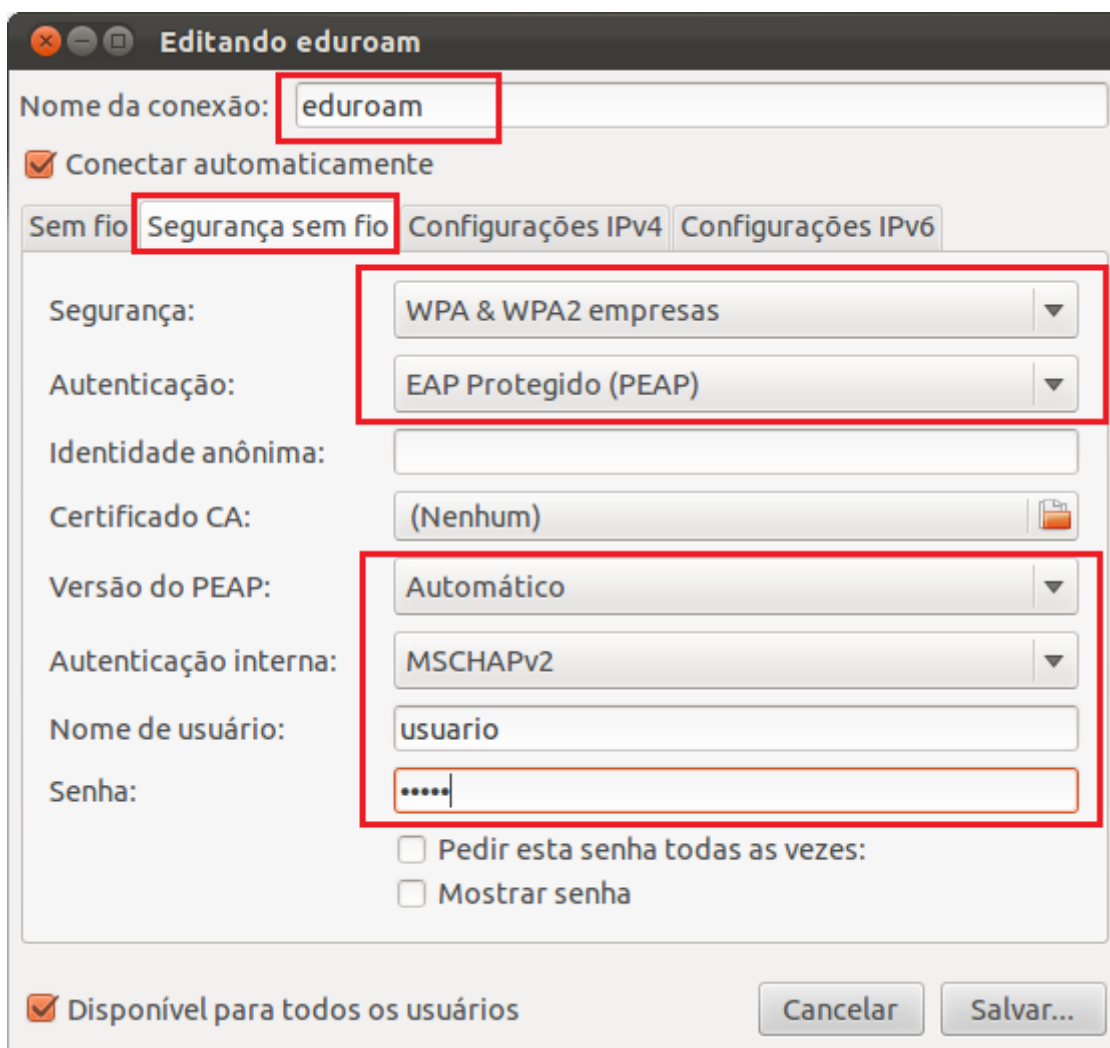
Editando eduroam

Nome da conexão: eduroam

Conectar automaticamente

Sem fio | Segurança sem fio | Configurações IPv4 | Configurações IPv6

Segurança: WPA & WPA2 empresas

Autenticação: EAP Protegido (PEAP)

Identidade anônima:

Certificado CA: (Nenhum)

Versão do PEAP: Automático

Autenticação interna: MSCHAPv2

Nome de usuário: usuario

Senha: •••••

Pedir esta senha todas as vezes:

Mostrar senha

Disponível para todos os usuários

Cancelar

Salvar...